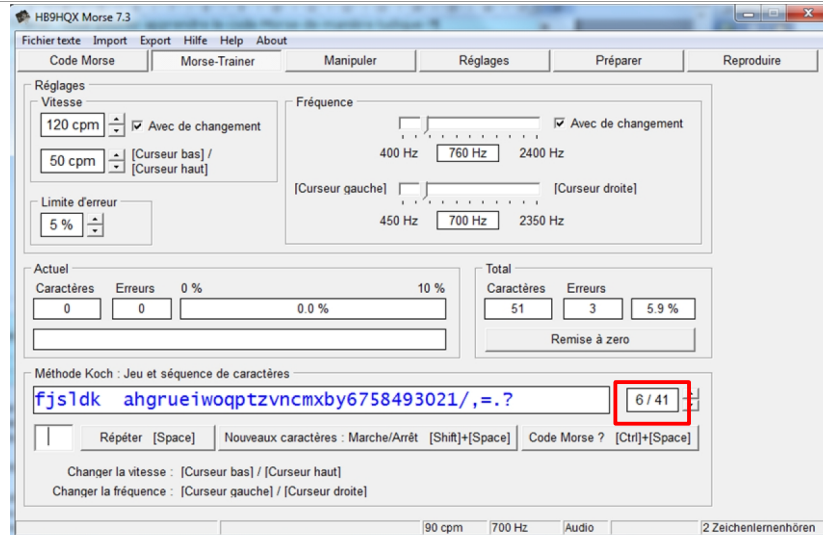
HB9HQX Morse 7.3

Fichier texte Import Export Hilfe Help About

Code Morse | Morse-Trainer | Manipuler | Réglages | Préparer | Reproduire

Réglages

Vitesse

120 cpm

Avec de changement

50 cpm

[Curseur bas] / [Curseur haut]

Limite d'erreur

5 %

Fréquence

Avec de changement

400 Hz 760 Hz 2400 Hz

[Curseur gauche] [Curseur droite]

450 Hz 700 Hz 2350 Hz

Actuel

Caractères Erreurs 0 % 10 %

0 0 0.0 %

Total

Caractères Erreurs

51 3 5.9 %

Remise à zero

Méthode Koch : Jeu et séquence de caractères

fjsldk ahgrueiwoqptzvncmxby6758493021/,=.?

6 / 41

Répéter [Space]

Nouveaux caractères : Marche/Arrêt [Shift]+[Space]

Code Morse ? [Ctrl]+[Space]

Changer la vitesse : [Curseur bas] / [Curseur haut]

Changer la fréquence : [Curseur gauche] / [Curseur droite]

90 cpm 700 Hz Audio 2 Zeichenlernenhören